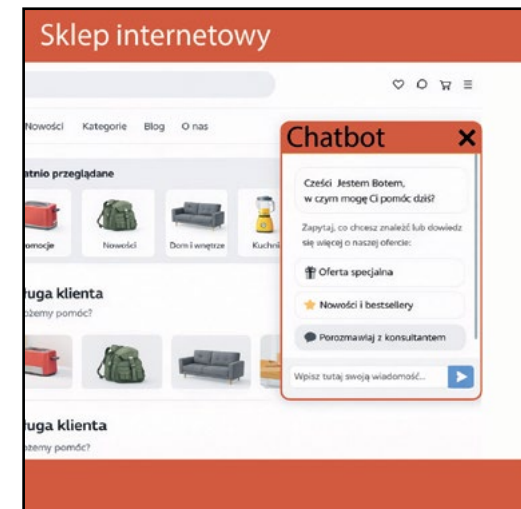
Sklep internetowy

Nowości Kategorie Blog O nas

atnio przeglądane

omocje Nowości Dom i wnętrze Kuchni

Chatbot ✕

Cześć! Jestem Botem, w czym mogę Ci pomóc dziś?

Zapytaj, co chcesz znaleźć lub dowiedz się więcej o naszej ofercie:

Oferta specjalna

Nowości i bestsellery

Porozmawiaj z konsultantem

Wpisz tutaj swoją wiadomość...

ługa klienta
ożemy pomóc?

ługa klienta
żemy pomóc?